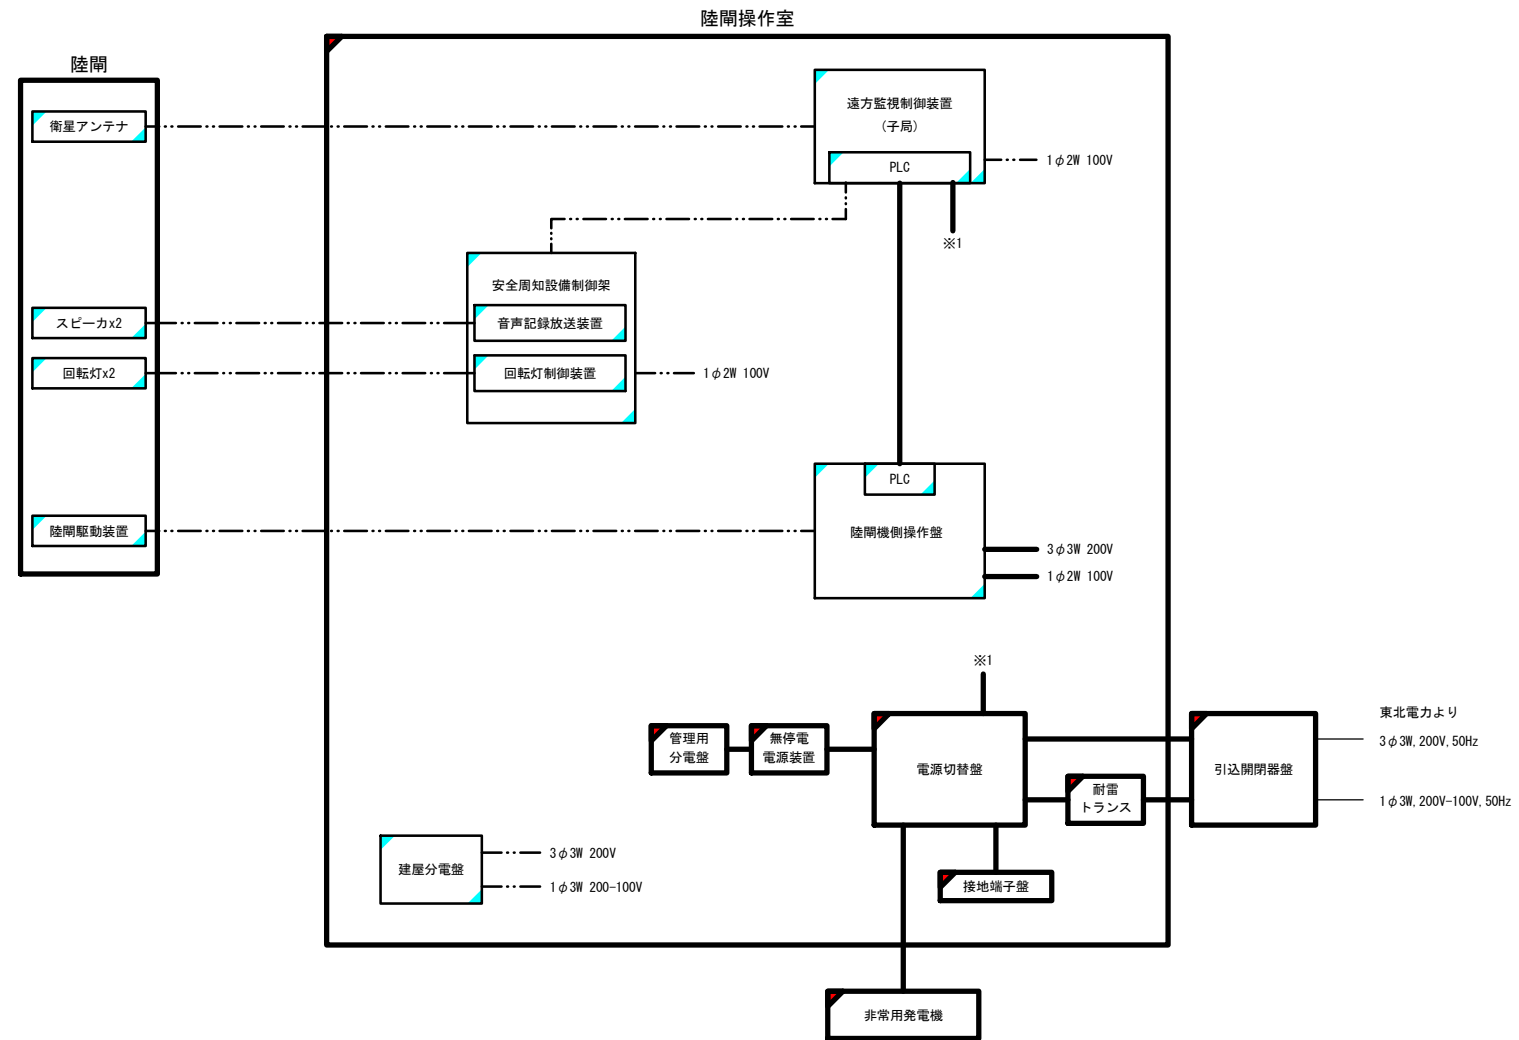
陸閘操作室

陸閘

衛星アンテナ

スピーカx2

回転灯x2

陸閘駆動装置

遠方監視制御装置
（子局）

PLC

1φ2W 100V

※1

安全周知設備制御架

音声記録放送装置

回転灯制御装置

1φ2W 100V

PLC

陸閘機側操作盤

3φ3W 200V

1φ2W 100V

※1

管理用
分電盤

無停電
電源装置

電源切替盤

耐雷
トランス

引込開閉器盤

東北電力より

3φ3W, 200V, 50Hz

1φ3W, 200V-100V, 50Hz

建屋分電盤

3φ3W 200V

1φ3W 200-100V

接地端子盤

非常用発電機